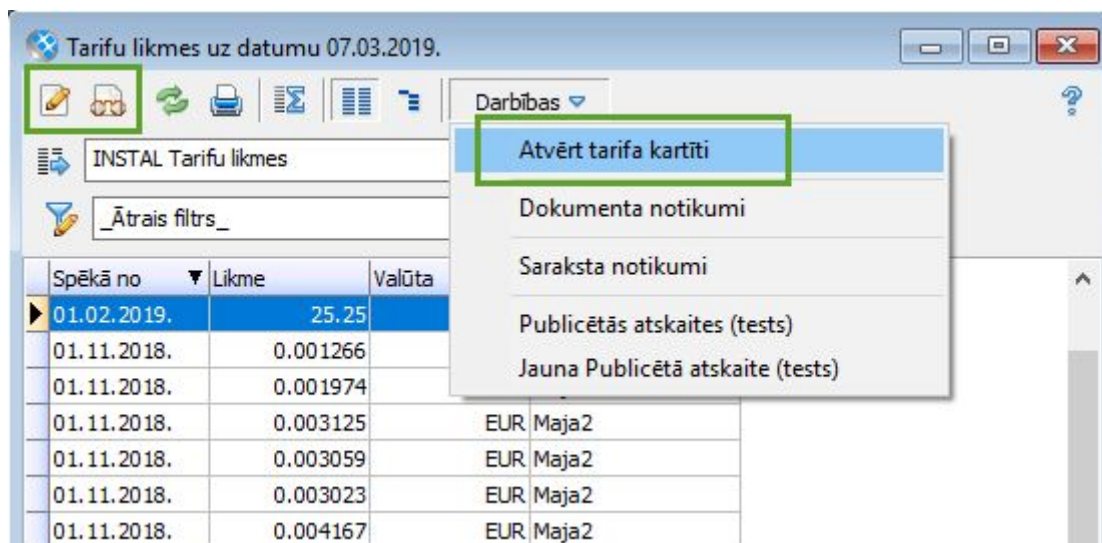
Tarifu likmes uz datumu 07.03.2019.

Darbības

INSTAL Tarifu likmes

_Ātrais filtrs_

Atvērt tarifa kartīti

Dokumenta notikumi

Saraksta notikumi

Publicētās atskaites (tests)

Jauna Publicētā atskaite (tests)

| Spēkā no | Likme | Valūta | |
|---|---|---|---|
| 01.02.2019. | 25.25 | | |
| 01.11.2018. | 0.001266 | | |
| 01.11.2018. | 0.001974 | | |
| 01.11.2018. | 0.003125 | EUR | Maja2 |
| 01.11.2018. | 0.003059 | EUR | Maja2 |
| 01.11.2018. | 0.003023 | EUR | Maja2 |
| 01.11.2018. | 0.004167 | EUR | Maja2 |